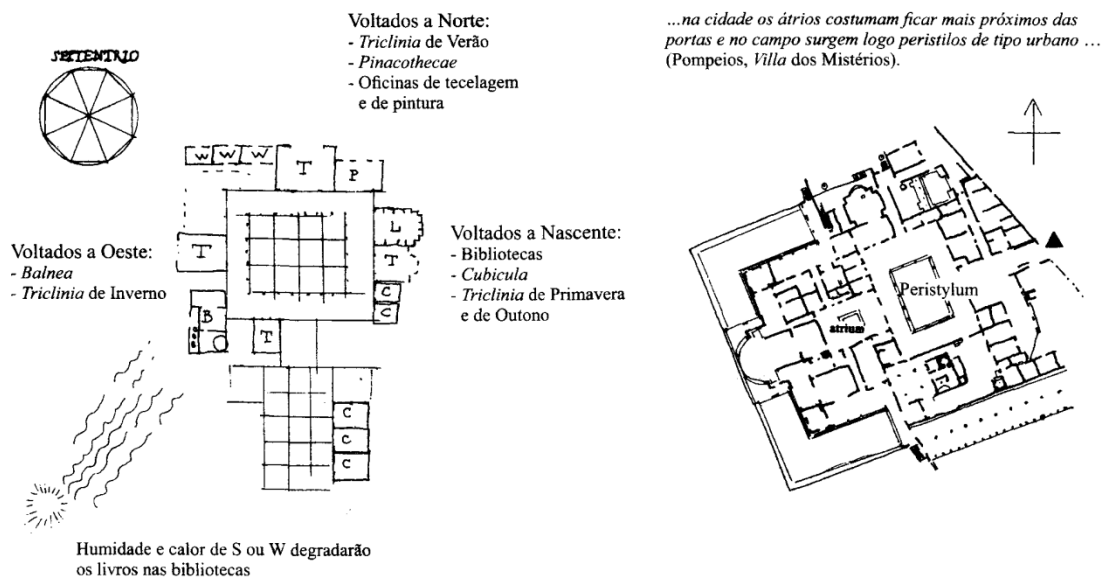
SETENTRIO

Voltados a Norte:
- *Triclinia* de Verão
- *Pinacothecae*
- Oficinas de tecelagem e de pintura

W W W T P

T L T C C B T

C C C

Voltados a Oeste:
- *Balnea*
- *Triclinia* de Inverno

Voltados a Nascente:
- Bibliotecas
- *Cubicula*
- *Triclinia* de Primavera e de Outono

Humidade e calor de S ou W degradarão os livros nas bibliotecas

*...na cidade os átrios costumam ficar mais próximos das portas e no campo surgem logo peristilos de tipo urbano ...* (Pompeios, *Villa* dos Mistérios).

Peristylum

atrium